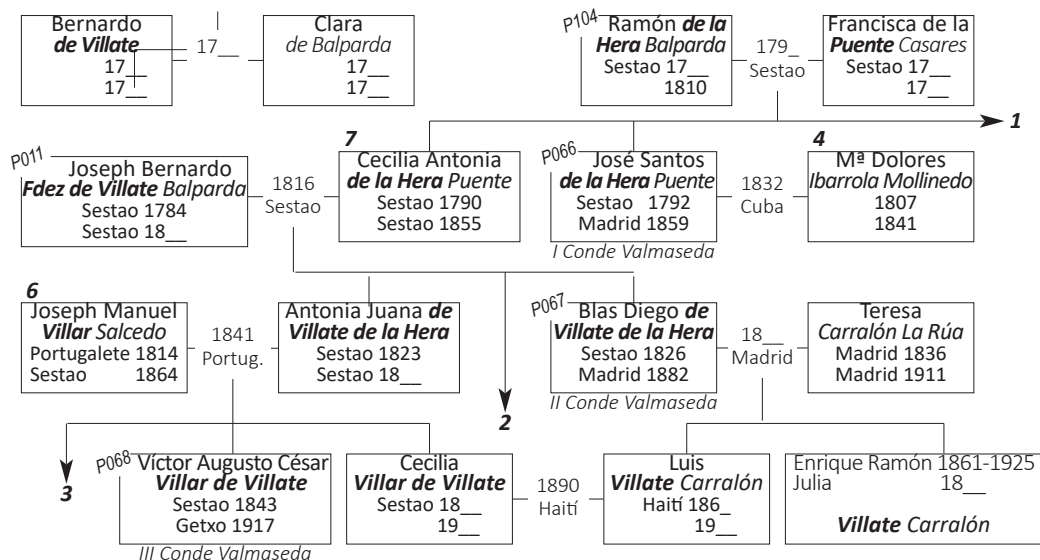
Bernardo
***de Villate***
17__
17__

17__

Clara
*de Balparda*
17__
17__

P104 Ramón ***de la Hera*** *Balparda*
Sestao 17__
1810

179_
Sestao

Francisca de la
***Puente*** *Casares*
Sestao 17__
17__

1

7

4

P011 Joseph Bernardo
***Fdez de Villate*** *Balparda*
Sestao 1784
Sestao 18__

1816
Sestao

Cecilia Antonia
***de la Hera*** *Puente*
Sestao 1790
Sestao 1855

P066 José Santos
***de la Hera*** *Puente*
Sestao 1792
Madrid 1859
*I Conde Valmaseda*

1832
Cuba

Mª Dolores
*Ibarrola Mollinedo*
1807
1841

6

Joseph Manuel
***Villar*** *Salcedo*
Portugalete 1814
Sestao 1864

1841
Portug.

Antonia Juana ***de Villate de la Hera***
Sestao 1823
Sestao 18__

P067 Blas Diego ***de Villate de la Hera***
Sestao 1826
Madrid 1882
*II Conde Valmaseda*

18__
Madrid

Teresa
*Carralón La Rúa*
Madrid 1836
Madrid 1911

2

3

P068 Víctor Augusto César
***Villar de Villate***
Sestao 1843
Getxo 1917
*III Conde Valmaseda*

Cecilia
***Villar de Villate***
Sestao 18__
19__

1890
Haití

Luis
***Villate*** *Carralón*
Haití 186_
19__

Enrique Ramón 1861-1925
Julia 18__
***Villate*** *Carralón*